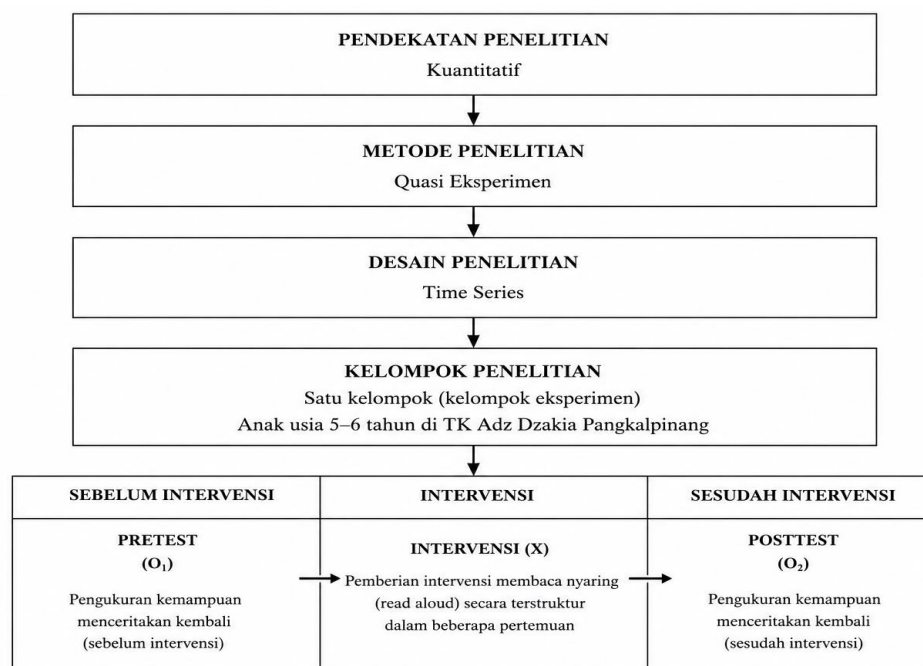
PENDEKATAN PENELITIAN
Kuantitatif

METODE PENELITIAN
Quasi Eksperimen

DESAIN PENELITIAN
Time Series

KELOMPOK PENELITIAN
Satu kelompok (kelompok eksperimen)
Anak usia 5–6 tahun di TK Adz Dzakia Pangkalpinang

| SEBELUM INTERVENSI | INTERVENSI | SESUDAH INTERVENSI |
|---|---|---|
| PRETEST ($O_1$) Pengukuran kemampuan menceritakan kembali (sebelum intervensi) | INTERVENSI (X) Pemberian intervensi membaca nyaring (read aloud) secara terstruktur dalam beberapa pertemuan | POSTTEST ($O_2$) Pengukuran kemampuan menceritakan kembali (sesudah intervensi) |